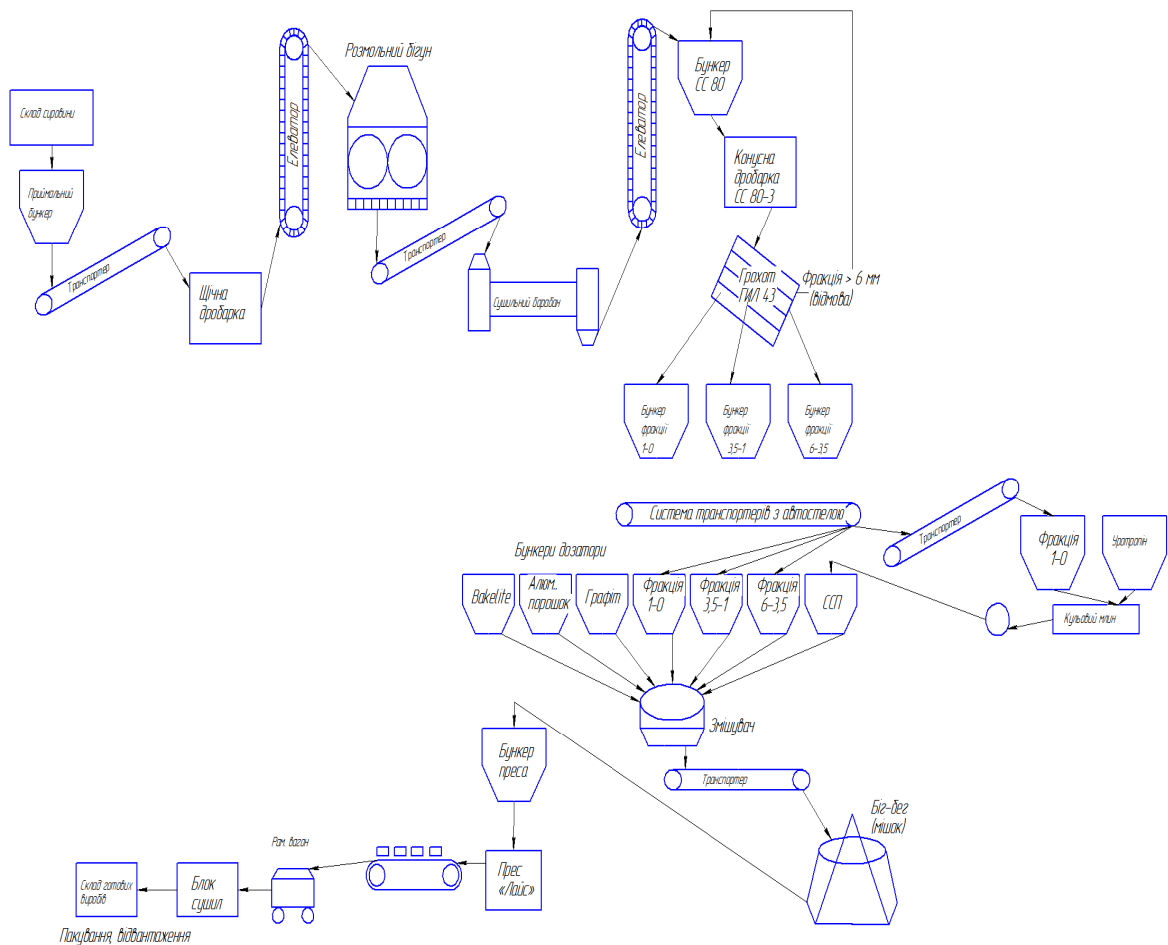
Склад сировини

Приймальний бункер

Транспортер

Щічна дробарка

Елеватор

Розмольний бігун

Транспортер

Сушильний барабан

Елеватор

Бункер СС 80

Конусна дробарка СС 80-3

Грохот ГИЛ 43

Фракція > 6 мм (відмова)

Бункер фракції 1-0

Бункер фракції 3,5-1

Бункер фракції 6-3,5

Система транспортерів з автостелою

Транспортер

Фракція 1-0

Уротропін

Бункери дозатори

Bakelite

Алюм. порошок

Графіт

Фракція 1-0

Фракція 3,5-1

Фракція 6-3,5

ССП

Кульовий млин

Змішувач

Бункер преса

Транспортер

Біг-бег (мішок)

Рам. вагон

Прес «Лайс»

Блок сушил

Склад готових виробів

Пакування, відвантаження